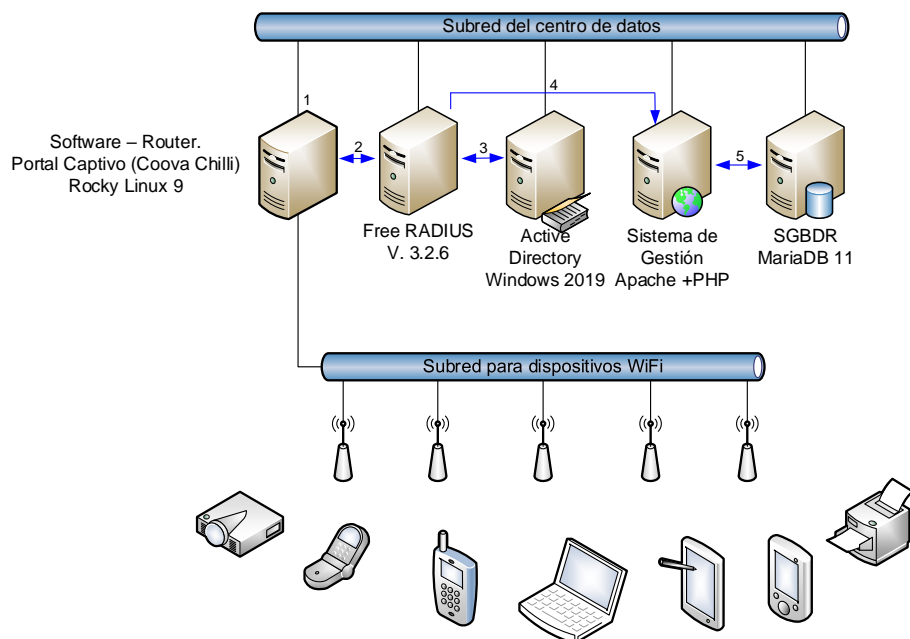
Subred del centro de datos

1

4

Software – Router.
Portal Captivo (Coova Chilli)
Rocky Linux 9

2

3

5

Free RADIUS
V. 3.2.6

Active
Directory
Windows 2019

Sistema de
Gestión
Apache +PHP

SGBDR
MariaDB 11

Subred para dispositivos WiFi